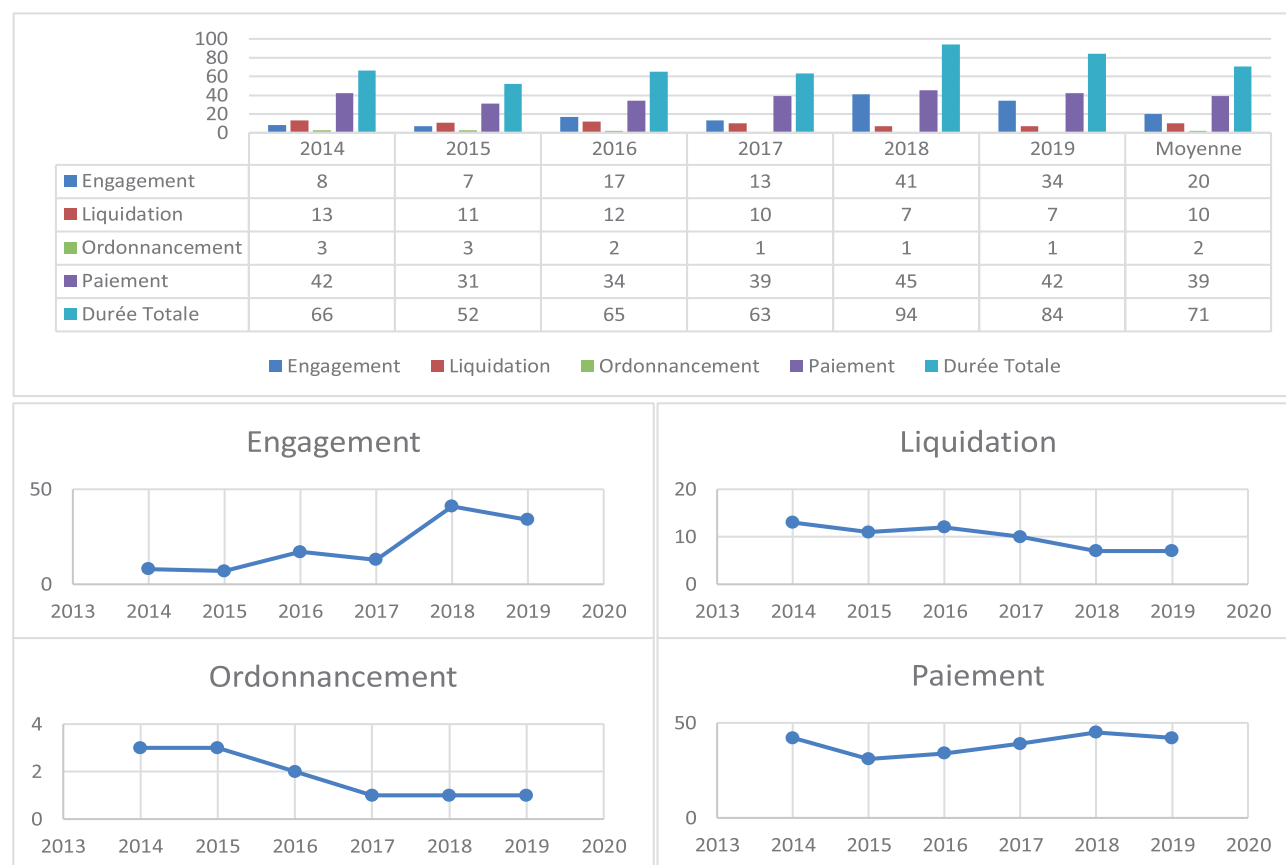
100
80
60
40
20
0

| | 2014 | 2015 | 2016 | 2017 | 2018 | 2019 | Moyenne |
|---|---|---|---|---|---|---|---|
| Engagement | 8 | 7 | 17 | 13 | 41 | 34 | 20 |
| Liquidation | 13 | 11 | 12 | 10 | 7 | 7 | 10 |
| Ordonnancement | 3 | 3 | 2 | 1 | 1 | 1 | 2 |
| Paiement | 42 | 31 | 34 | 39 | 45 | 42 | 39 |
| Durée Totale | 66 | 52 | 65 | 63 | 94 | 84 | 71 |

Engagement Liquidation Ordonnancement Paiement Durée Totale

Engagement
50
0
2013 2014 2015 2016 2017 2018 2019 2020

Liquidation
20
10
0
2013 2014 2015 2016 2017 2018 2019 2020

Ordonnancement
4
2
0
2013 2014 2015 2016 2017 2018 2019 2020

Paiement
50
0
2013 2014 2015 2016 2017 2018 2019 2020